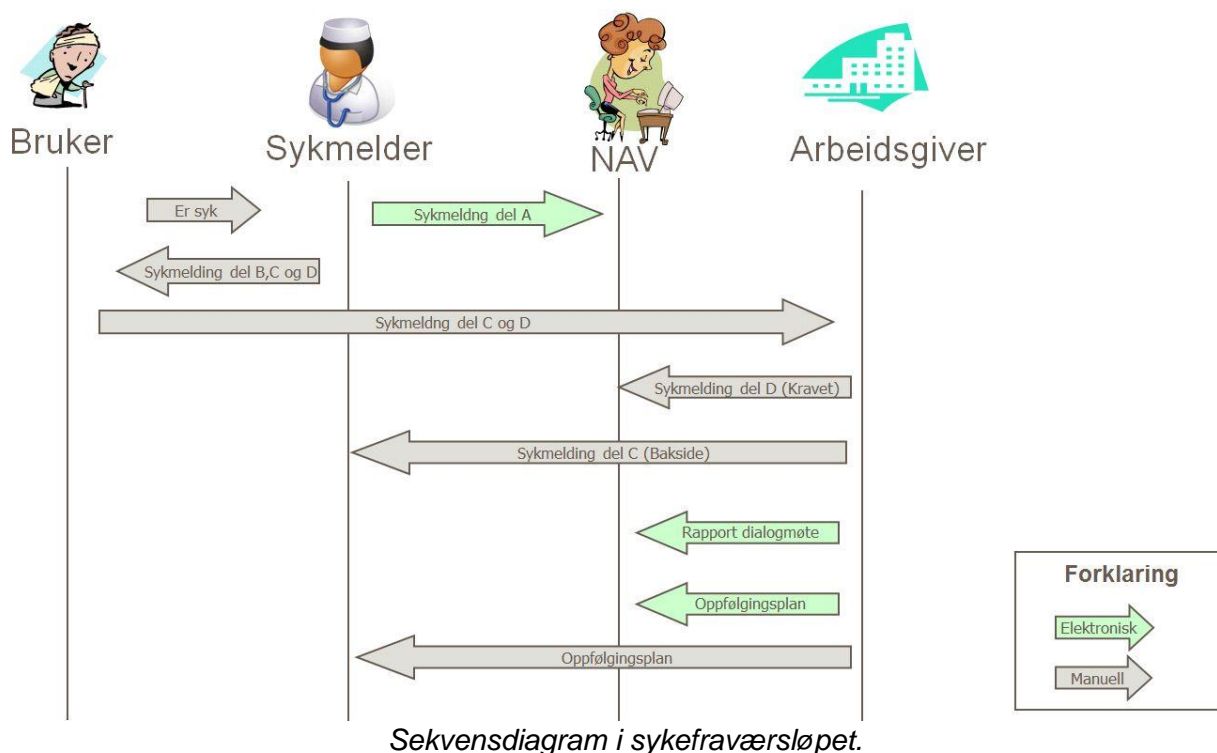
Bruker

Sykmelder

NAV

Arbeidsgiver

Er syk

Sykmeldng del A

Sykmelding del B,C og D

Sykmeldng del C og D

Sykmelding del D (Kravet)

Sykmelding del C (Bakside)

Rapport dialogmøte

Oppfølgingsplan

Oppfølgingsplan

Forklaring

Elektronisk

Manuell

Sekvensdiagram i sykefraværsløpet.